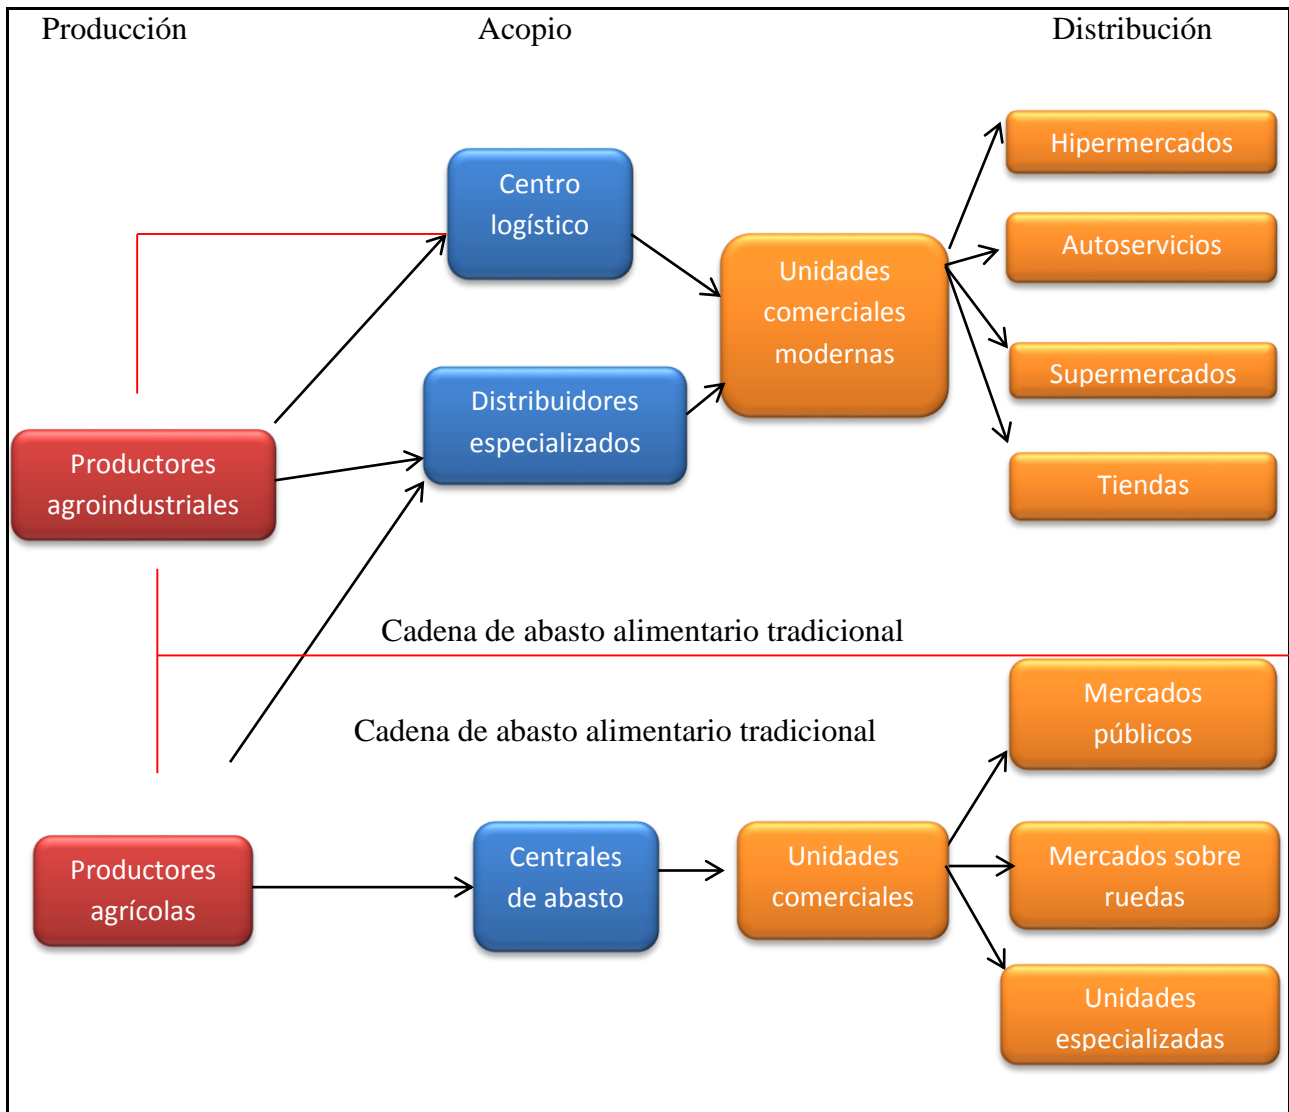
Producción

Acopio

Distribución

Centro logístico

Distribuidores especializados

Unidades comerciales modernas

Hipermercados

Autoservicios

Supermercados

Tiendas

Productores agroindustriales

Cadena de abasto alimentario tradicional

Cadena de abasto alimentario tradicional

Mercados públicos

Productores agrícolas

Centrales de abasto

Unidades comerciales

Mercados sobre ruedas

Unidades especializadas